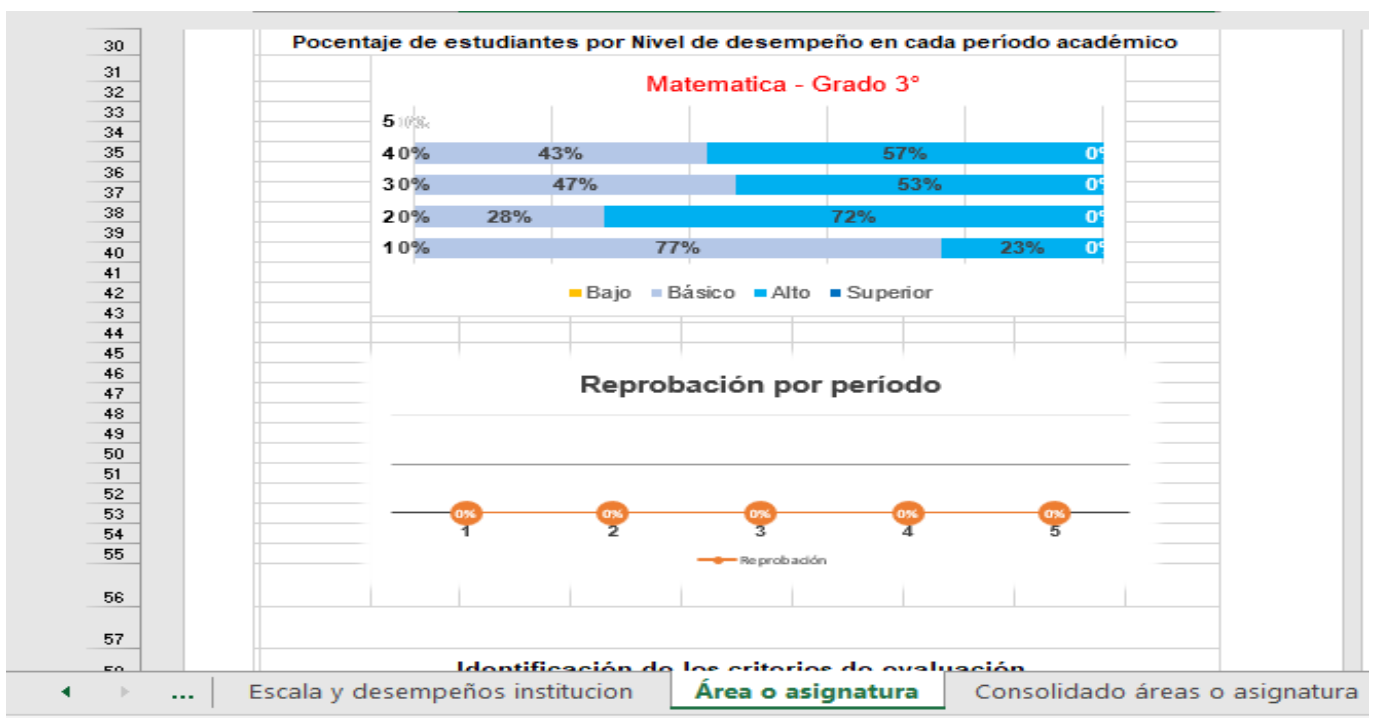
30
31
32
33
34
35
36
37
38
39
40
41
42
43
44
45
46
47
48
49
50
51
52
53
54
55
56
57
58

Pocentaje de estudiantes por Nivel de desempeño en cada período académico

Matematica - Grado 3°

5 0%
4 0% 43% 57% 0%
3 0% 47% 53% 0%
2 0% 28% 72% 0%
1 0% 77% 23% 0%

Bajo Básico Alto Superior

Reprobación por período

0% 0% 0% 0% 0%
1 2 3 4 5

Reprobación

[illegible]

... Escala y desempeños institucion Área o asignatura Consolidado áreas o asignatura